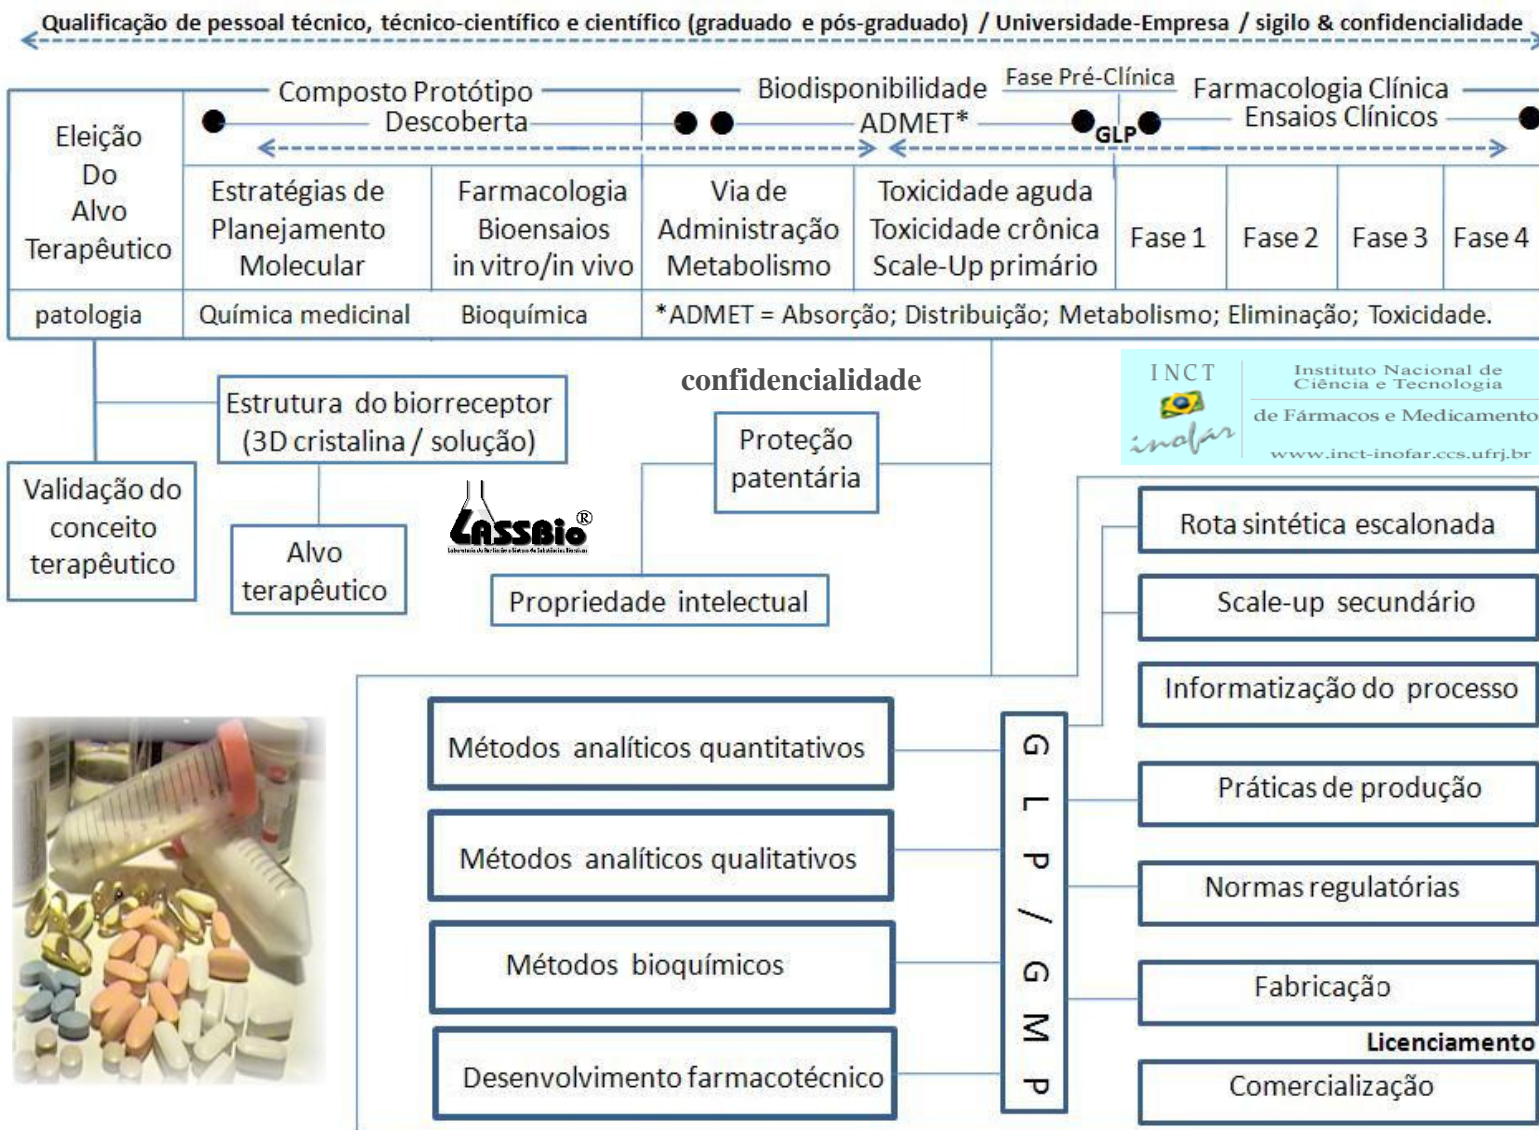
Qualificação de pessoal técnico, técnico-científico e científico (graduado e pós-graduado) / Universidade-Empresa / sigilo & confidencialidade

Eleição Do Alvo Terapêutico

Composto Protótipo
Descoberta

Biodisponibilidade
ADMET*

Fase Pré-Clínica
GLP

Farmacologia Clínica
Ensaios Clínicos

Estratégias de Planejamento Molecular

Farmacologia Bioensaios in vitro/in vivo

Via de Administração Metabolismo

Toxicidade aguda Toxicidade crônica Scale-Up primário

Fase 1

Fase 2

Fase 3

Fase 4

patologia

Química medicinal

Bioquímica

*ADMET = Absorção; Distribuição; Metabolismo; Eliminação; Toxicidade.

confidencialidade

INCT inofar

Instituto Nacional de Ciência e Tecnologia de Fármacos e Medicamentos

www.inct-inofar.ccs.ufrj.br

Estrutura do biorreceptor (3D cristalina / solução)

Proteção patentária

Validação do conceito terapêutico

Alvo terapêutico

LASSBio®

Propriedade intelectual

Rota sintética escalonada

Scale-up secundário

Informatização do processo

Métodos analíticos quantitativos

G L P / G M P

Práticas de produção

Métodos analíticos qualitativos

Normas regulatórias

Métodos bioquímicos

Fabricação

Licenciamento

Desenvolvimento farmacotécnico

Comercialização